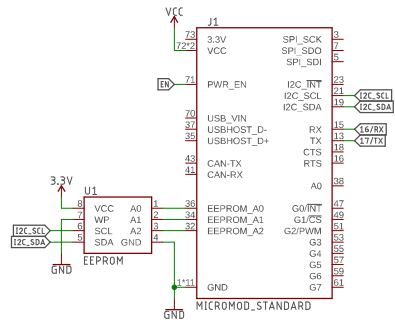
VCC
J1
73 3.3V
72*2 VCC
EN 71 PWR_EN
70 USB_VIN
37 USBHOST_D-
35 USBHOST_D+
43 CAN-TX
41 CAN-RX
36 EEPROM_A0
34 EEPROM_A1
32 EEPROM_A2
1*11 GND
SPI_SCK 3
SPI_SDO 5
SPI_SDI 7
I2C_$\overline{INT}$ 23
I2C_SCL 21 I2C_SCL
I2C_SDA 19 I2C_SDA
RX 15 16/RX
TX 13 17/TX
CTS 14
RTS 16
A0 38
G0/$\overline{INT}$ 47
G1/$\overline{CS}$ 49
G2/PWM 51
G3 53
G4 55
G5 57
G6 59
G7 61
MICROMOD_STANDARD
3.3V
U1
8 VCC A0 1
7 WP A1 2
I2C_SCL 6 SCL A2 3
I2C_SDA 5 SDA GND 4
EEPROM
GND
GND